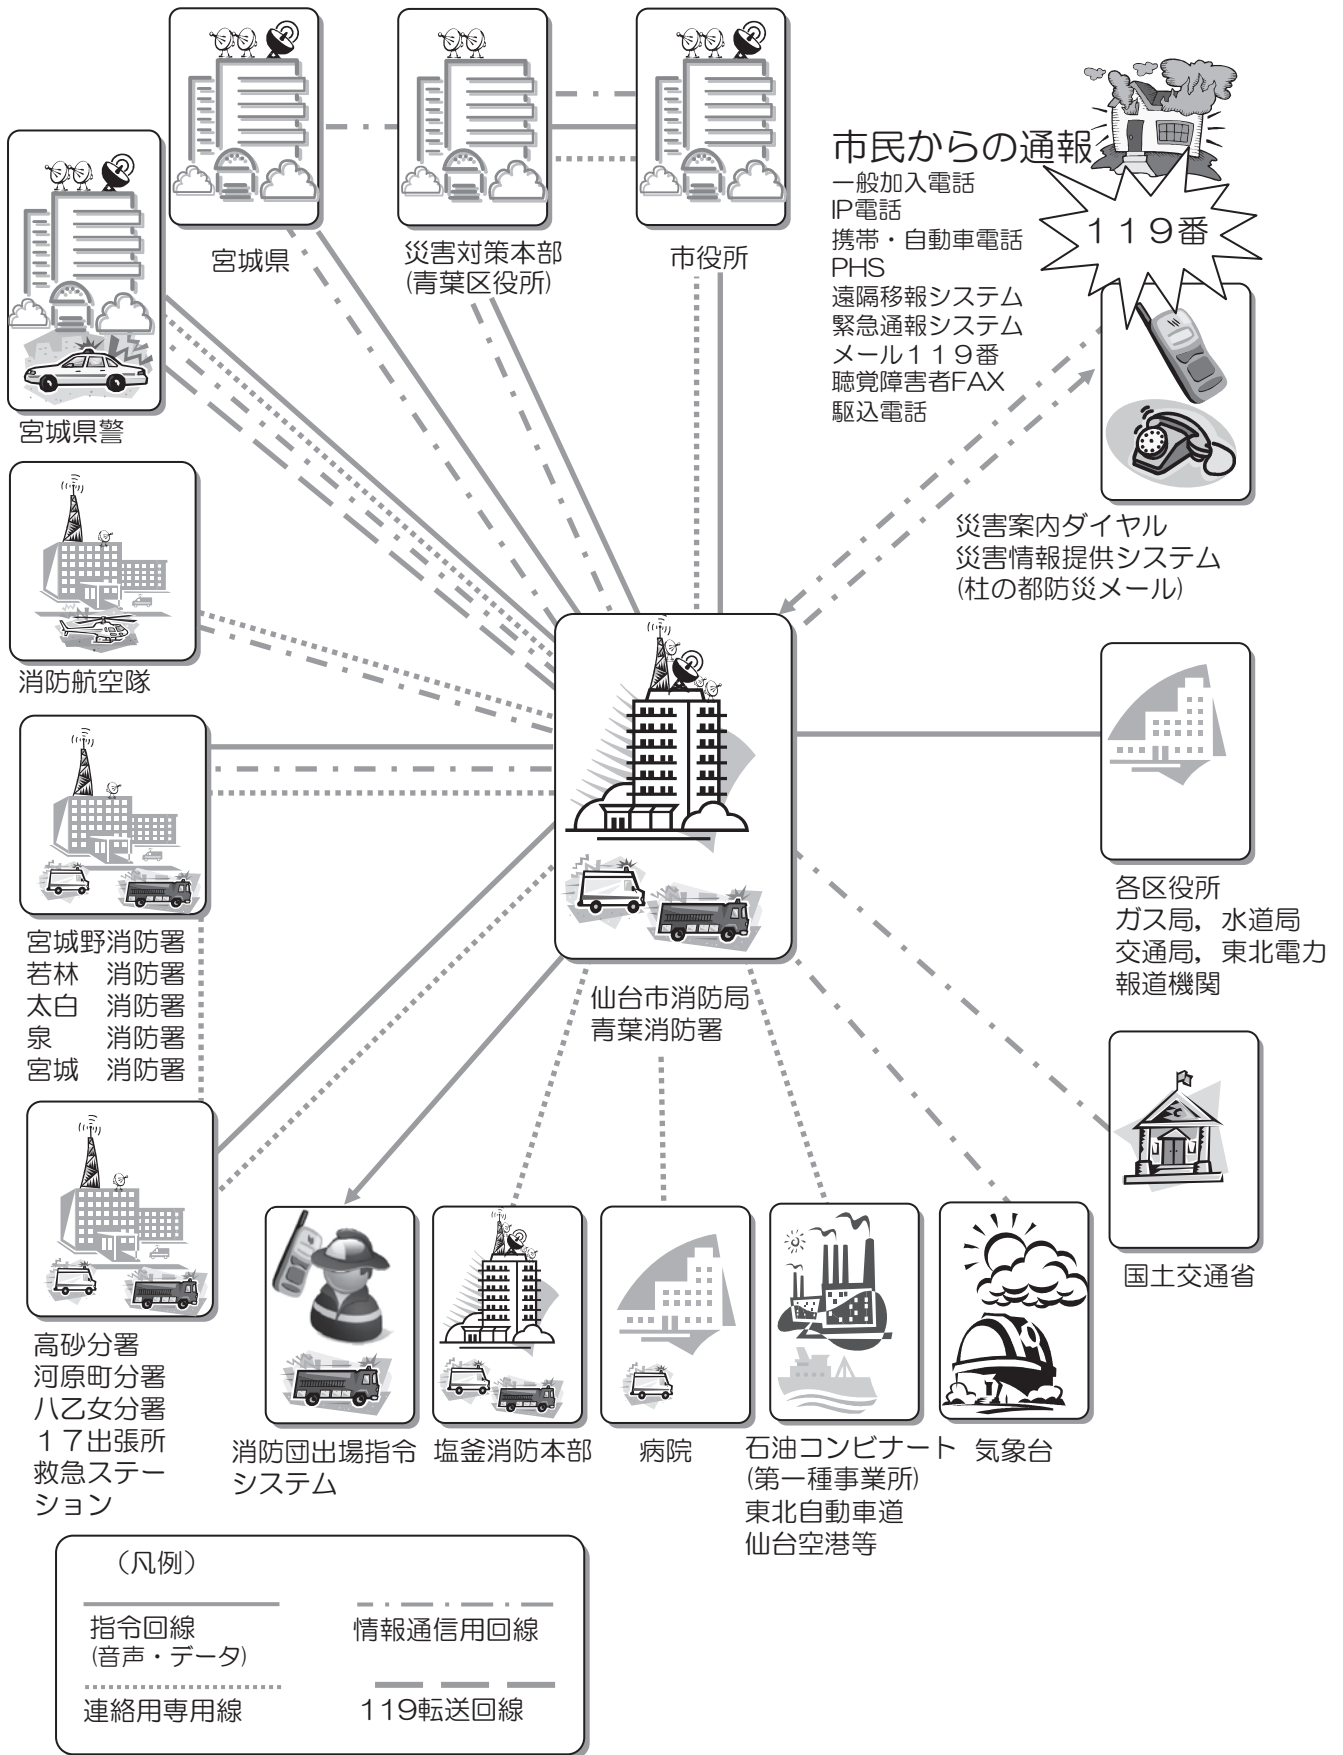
宮城県

災害対策本部
(青葉区役所)

市役所

市民からの通報
一般加入電話
IP電話
携帯・自動車電話
PHS
遠隔移報システム
緊急通報システム
メール１１９番
聴覚障害者FAX
駆込電話

１１９番

宮城県警

災害案内ダイヤル
災害情報提供システム
(杜の都防災メール)

消防航空隊

各区役所
ガス局，水道局
交通局，東北電力
報道機関

仙台市消防局
青葉消防署

宮城野消防署
若林　消防署
太白　消防署
泉　　消防署
宮城　消防署

国土交通省

高砂分署
河原町分署
八乙女分署
１７出張所
救急ステーション

消防団出場指令システム

塩釜消防本部

病院

石油コンビナート
(第一種事業所)
東北自動車道
仙台空港等

気象台

（凡例）
指令回線
(音声・データ)
情報通信用回線
連絡用専用線
119転送回線